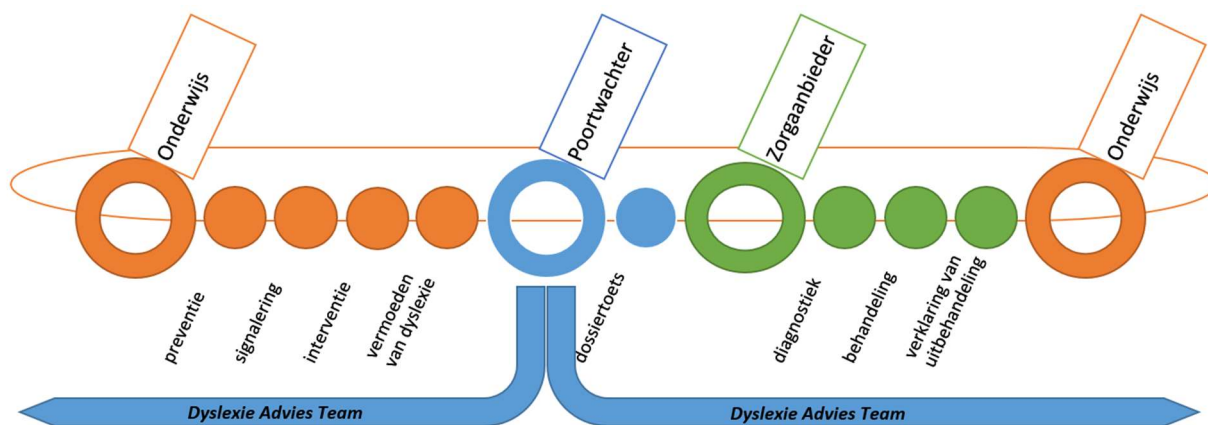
Onderwijs

Poortwachter

Zorgaanbieder

Onderwijs

preventie

signalering

interventie

vermoeden van dyslexie

dossiertoets

diagnostiek

behandeling

verklaring van uitbehandeling

Dyslexie Advies Team

Dyslexie Advies Team